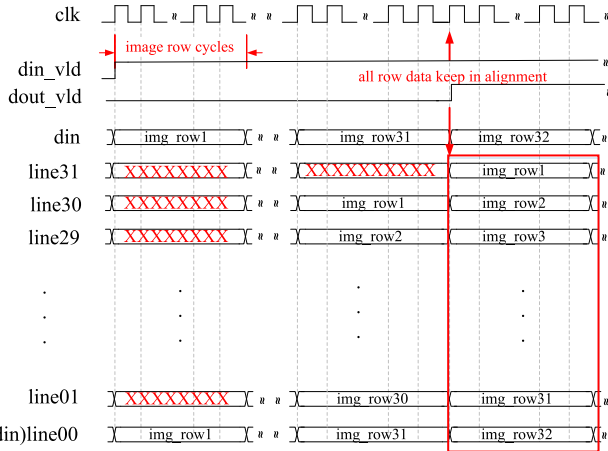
clk

image row cycles

din_vld

all row data keep in alignment

dout_vld

din img_row1 img_row31 img_row32

line31 XXXXXXXX XXXXXXXXXX img_row1

line30 XXXXXXXX img_row1 img_row2

line29 XXXXXXXX img_row2 img_row3

.
.
.

line01 XXXXXXXX img_row30 img_row31

lin)line00 img_row1 img_row31 img_row32